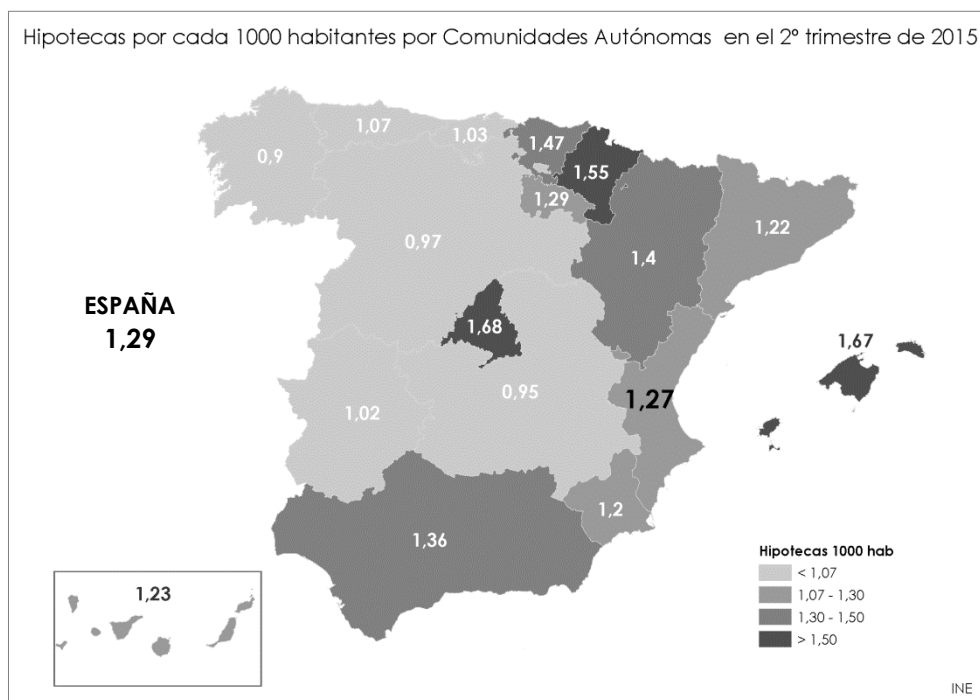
Hipotecas por cada 1000 habitantes por Comunidades Autónomas en el 2º trimestre de 2015

1,07
1,03
1,47
0,9
1,55
1,29
1,22
0,97
1,4
ESPAÑA
1,29
1,68
1,67
0,95
1,27
1,02
1,2
1,36
1,23

Hipotecas 1000 hab
< 1,07
1,07 - 1,30
1,30 - 1,50
> 1,50

INE